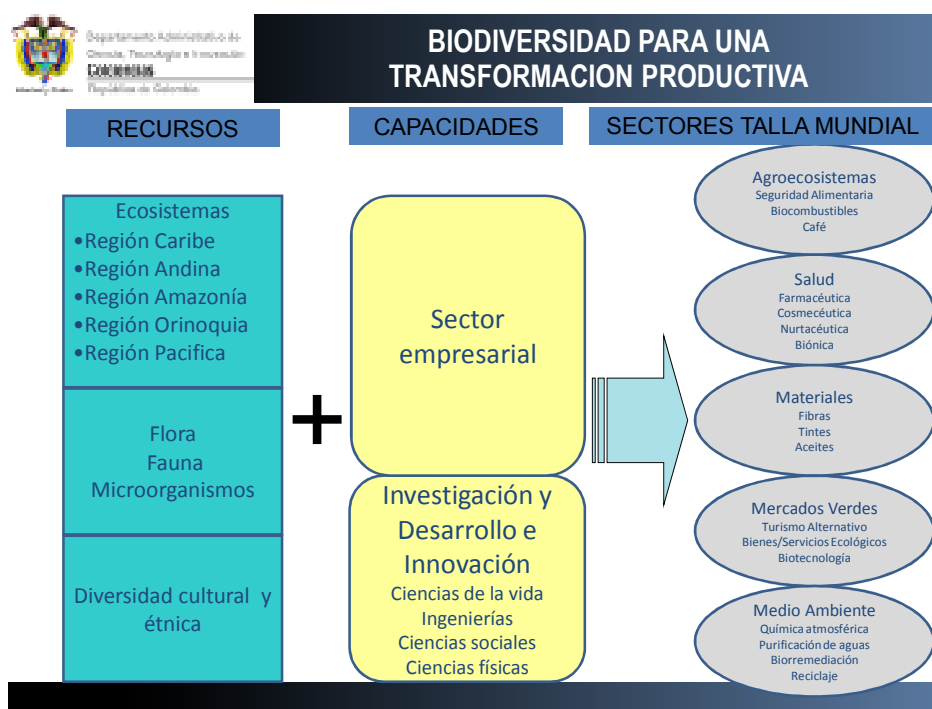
Departamento Administrativo de Ciencia, Tecnología e Innovación
Colciencias
República de Colombia

BIODIVERSIDAD PARA UNA TRANSFORMACION PRODUCTIVA

RECURSOS

CAPACIDADES

SECTORES TALLA MUNDIAL

Ecosistemas
•Región Caribe
•Región Andina
•Región Amazonía
•Región Orinoquia
•Región Pacifica

Flora
Fauna
Microorganismos

Diversidad cultural y étnica

+

Sector empresarial

Investigación y Desarrollo e Innovación
Ciencias de la vida
Ingenierías
Ciencias sociales
Ciencias físicas

Agroecosistemas
Seguridad Alimentaria
Biocombustibles
Café

Salud
Farmacéutica
Cosmecéutica
Nurtacéutica
Biónica

Materiales
Fibras
Tintes
Aceites

Mercados Verdes
Turismo Alternativo
Bienes/Servicios Ecológicos
Biotecnología

Medio Ambiente
Química atmosférica
Purificación de aguas
Biorremediación
Reciclaje